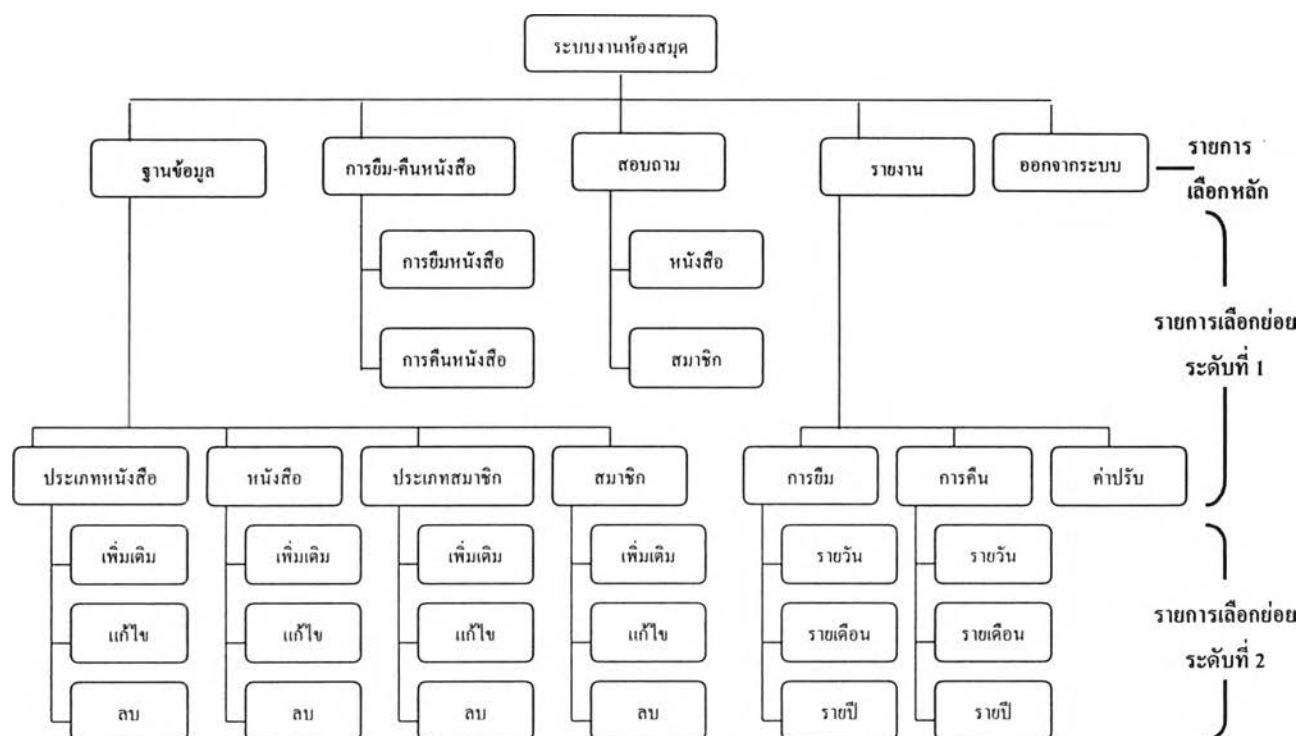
ระบบงานห้องสมุด

ฐานข้อมูล

การยืม-คืนหนังสือ

การยืมหนังสือ

การคืนหนังสือ

สอบถาม

หนังสือ

สมาชิก

รายงาน

ออกจากระบบ

รายการเลือกหลัก

รายการเลือกย่อยระดับที่ 1

ประเภทหนังสือ

เพิ่มเติม

แก้ไข

ลบ

หนังสือ

เพิ่มเติม

แก้ไข

ลบ

ประเภทสมาชิก

เพิ่มเติม

แก้ไข

ลบ

สมาชิก

เพิ่มเติม

แก้ไข

ลบ

การยืม

รายวัน

รายเดือน

รายปี

การคืน

รายวัน

รายเดือน

รายปี

ค่าปรับ

รายการเลือกย่อยระดับที่ 2